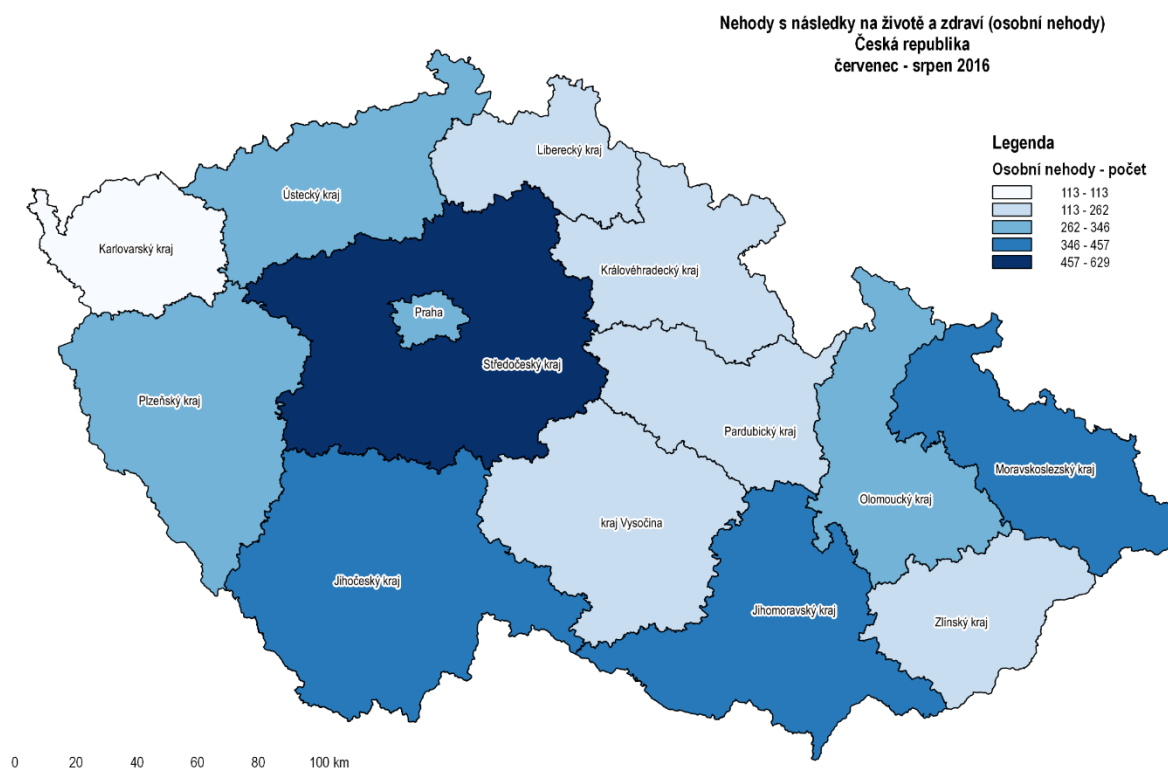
Nehody s následky na životě a zdraví (osobní nehody)
Česká republika
červenec - srpen 2016

Legenda
Osobní nehody - počet
113 - 113
113 - 262
262 - 346
346 - 457
457 - 629

Liberecký kraj
Ústecký kraj
Karlovarský kraj
Královéhradecký kraj
Praha
Středočeský kraj
Plzeňský kraj
Pardubický kraj
Moravskoslezský kraj
Olomoucký kraj
kraj Vysočina
Jihočeský kraj
Jihomoravský kraj
Zlínský kraj

0 20 40 60 80 100 km